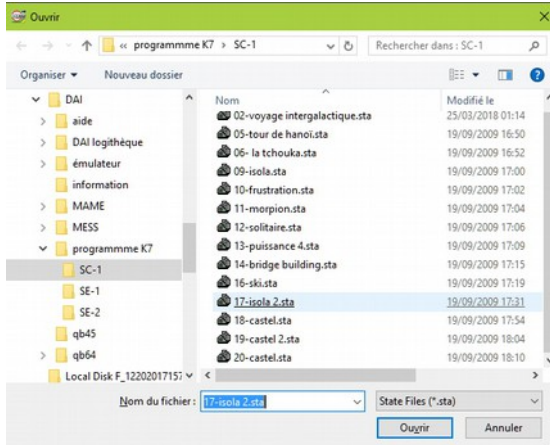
Ouvrir

« programmme K7 > SC-1

Rechercher dans : SC-1

Organiser ▾ Nouveau dossier

DAI
aide
DAI logithèque
émulateur
information
MAME
MESS
programmme K7
SC-1
SE-1
SE-2
qb45
qb64
Local Disk F_12202017157

| Nom | Modifié le |
|---|---|
| 02-voyage intergalactique.sta | 25/03/2018 01:14 |
| 05-tour de hanoï.sta | 19/09/2009 16:50 |
| 06- la tchouka.sta | 19/09/2009 16:52 |
| 09-isola.sta | 19/09/2009 17:00 |
| 10-frustration.sta | 19/09/2009 17:02 |
| 11-morpion.sta | 19/09/2009 17:04 |
| 12-solitaire.sta | 19/09/2009 17:06 |
| 13-puissance 4.sta | 19/09/2009 17:09 |
| 14-bridge building.sta | 19/09/2009 17:15 |
| 16-ski.sta | 19/09/2009 17:19 |
| 17-isola 2.sta | 19/09/2009 17:31 |
| 18-castel.sta | 19/09/2009 17:54 |
| 19-castel 2.sta | 19/09/2009 18:04 |
| 20-castel.sta | 19/09/2009 18:10 |

Nom du fichier : 17-isola 2.sta

State Files (*.sta)

Ouvrir

Annuler